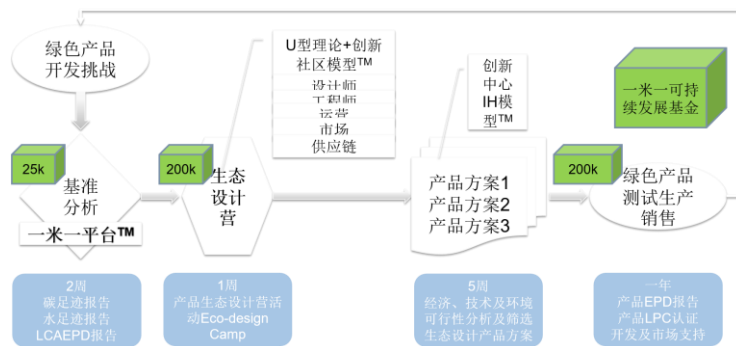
绿色产品开发挑战

U型理论+创新社区模型™
设计师
工程师
运营
市场
供应链

创新中心IH模型™

一米一可持续发展基金

25k
基准分析
一米一平台™

200k
生态设计营

产品方案1
产品方案2
产品方案3

200k
绿色产品测试生产销售

2周
碳足迹报告
水足迹报告
LCAEPD报告

1周
产品生态设计营活动Eco-design Camp

5周
经济、技术及环境可行性分析及筛选生态设计产品方案

一年
产品EPD报告
产品LPC认证
开发及市场支持